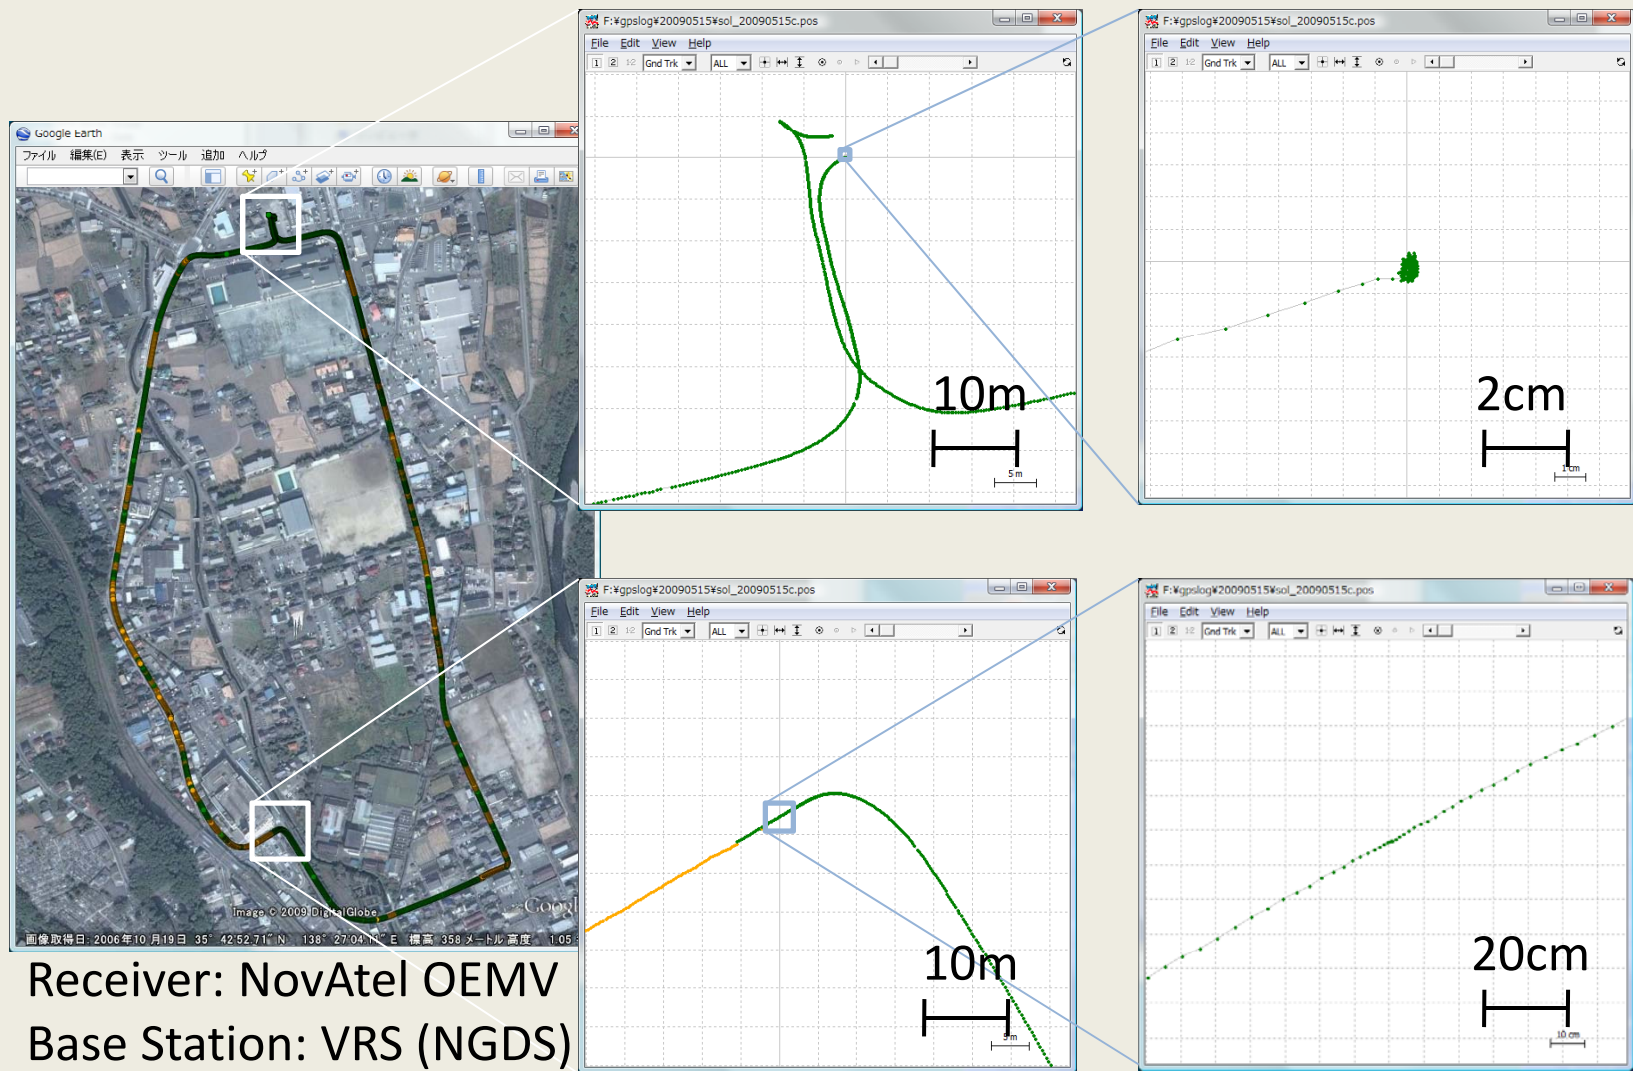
Google Earth
ファイル 編集(E) 表示 ツール 追加 ヘルプ
Image © 2009 DigitalGlobe
Google
画像取得日: 2006年10月19日 35° 42′52.71″ N 138° 27′04.41″ E 標高 358 メートル 高度 1.05

Receiver: NovAtel OEMV
Base Station: VRS (NGDS)

F:¥gpslog¥20090515¥sol_20090515c.pos
File Edit View Help
1 2 12 Gnd Trk ALL
10m
5 m

F:¥gpslog¥20090515¥sol_20090515c.pos
File Edit View Help
1 2 12 Gnd Trk ALL
2cm
1 cm

F:¥gpslog¥20090515¥sol_20090515c.pos
File Edit View Help
1 2 12 Gnd Trk ALL
10m
5 m

F:¥gpslog¥20090515¥sol_20090515c.pos
File Edit View Help
1 2 12 Gnd Trk ALL
20cm
10 cm